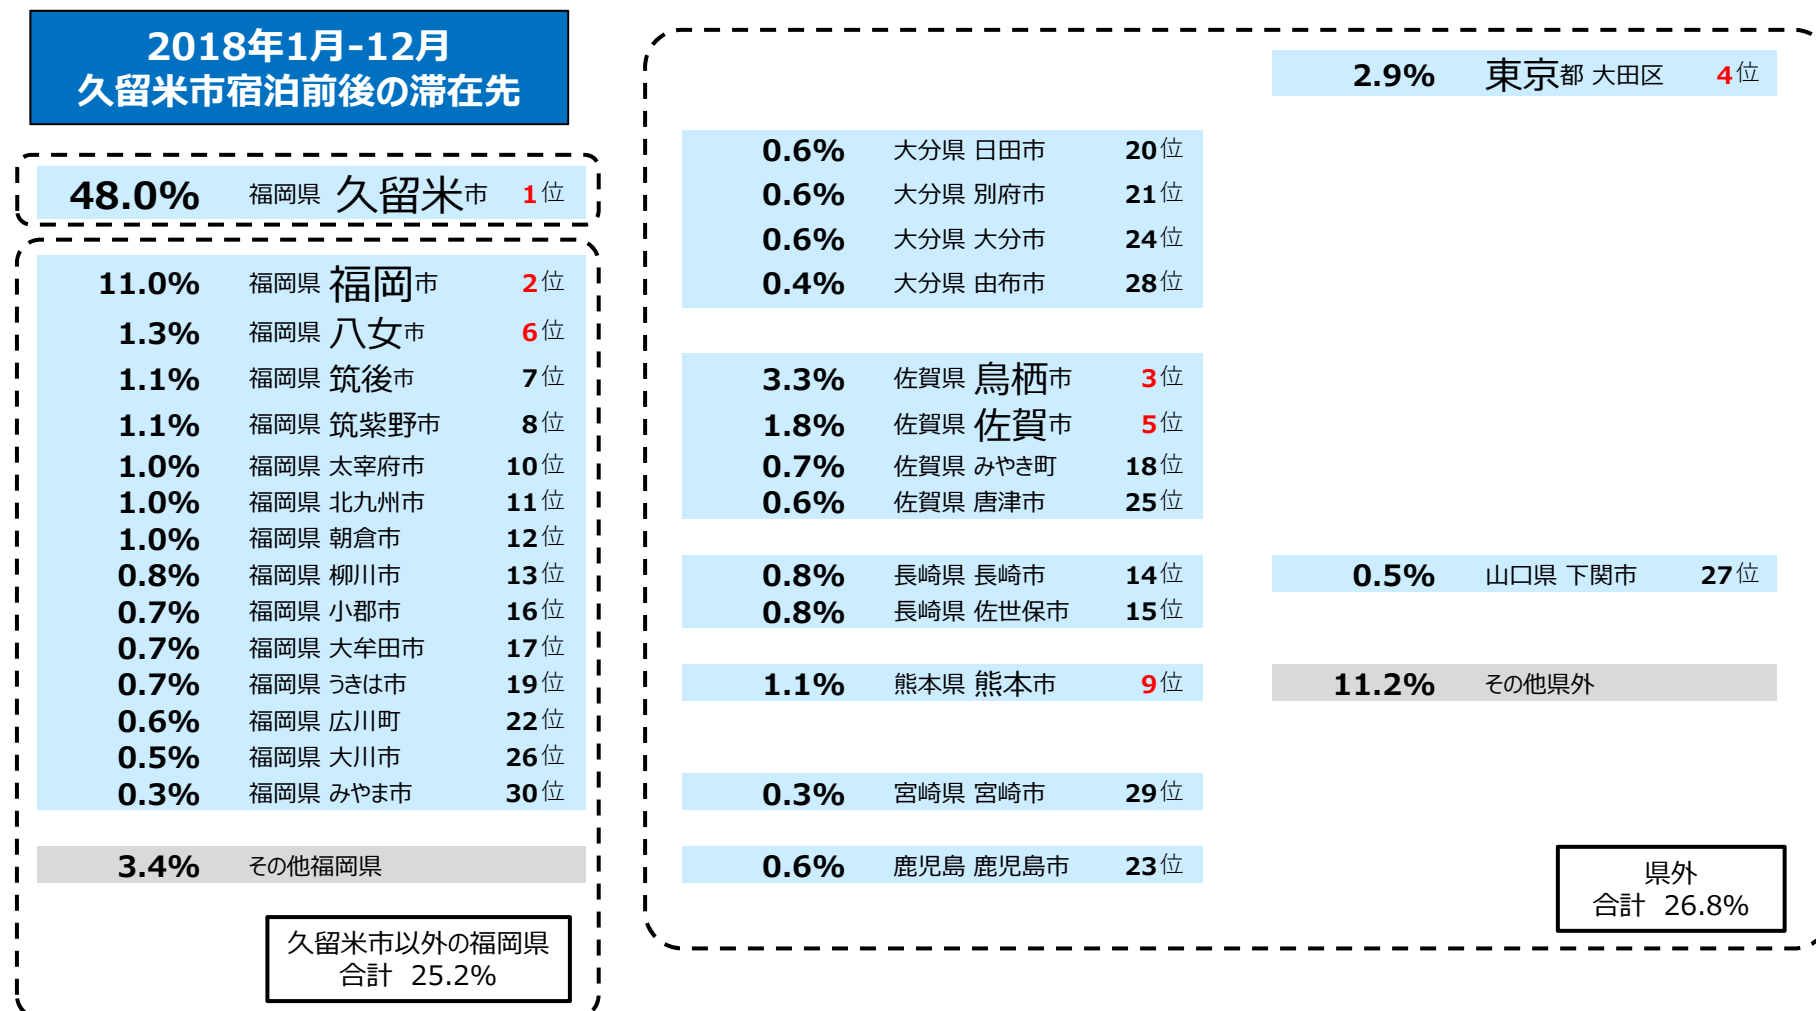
2018年1月-12月
久留米市宿泊前後の滞在先

48.0% 福岡県 久留米市 1位

11.0% 福岡県 福岡市 2位
1.3% 福岡県 八女市 6位
1.1% 福岡県 筑後市 7位
1.1% 福岡県 筑紫野市 8位
1.0% 福岡県 太宰府市 10位
1.0% 福岡県 北九州市 11位
1.0% 福岡県 朝倉市 12位
0.8% 福岡県 柳川市 13位
0.7% 福岡県 小郡市 16位
0.7% 福岡県 大牟田市 17位
0.7% 福岡県 うきは市 19位
0.6% 福岡県 広川町 22位
0.5% 福岡県 大川市 26位
0.3% 福岡県 みやま市 30位

3.4% その他福岡県

久留米市以外の福岡県
合計 25.2%

2.9% 東京都 大田区 4位

0.6% 大分県 日田市 20位
0.6% 大分県 別府市 21位
0.6% 大分県 大分市 24位
0.4% 大分県 由布市 28位

3.3% 佐賀県 鳥栖市 3位
1.8% 佐賀県 佐賀市 5位
0.7% 佐賀県 みやき町 18位
0.6% 佐賀県 唐津市 25位

0.8% 長崎県 長崎市 14位
0.8% 長崎県 佐世保市 15位

0.5% 山口県 下関市 27位

1.1% 熊本県 熊本市 9位

11.2% その他県外

0.3% 宮崎県 宮崎市 29位

0.6% 鹿児島 鹿児島市 23位

県外
合計 26.8%